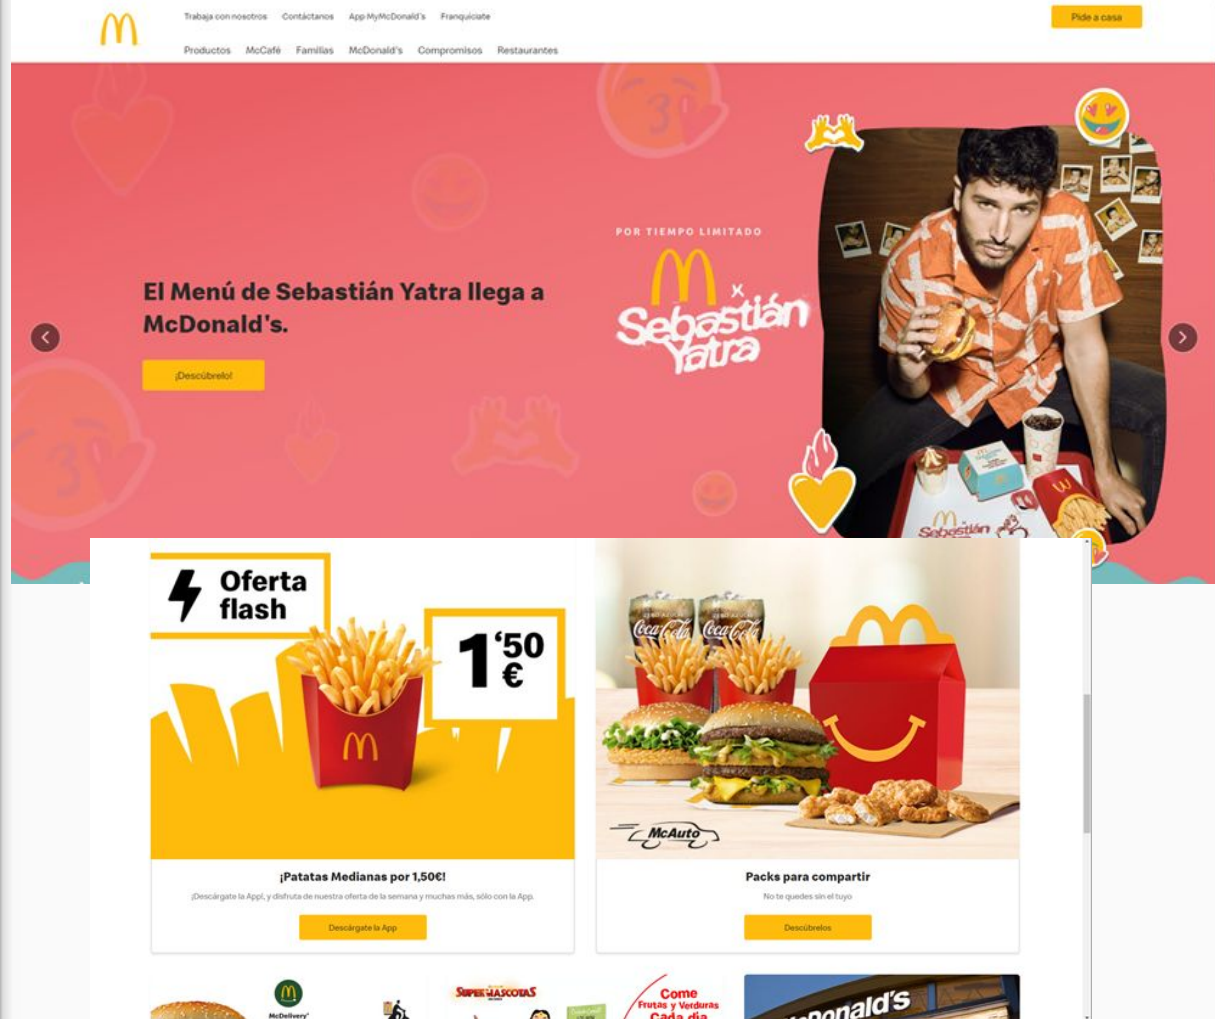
Trabaja con nosotros Contáctanos App MyMcDonald's Franquíciate

Pide a casa

Productos McCafé Familias McDonald's Compromisos Restaurantes

POR TIEMPO LIMITADO

Sebastián Yatra

El Menú de Sebastián Yatra llega a McDonald's.

¡Descúbrelo!

Oferta flash

1'50 €

¡Patatas Medianas por 1,50€!

¡Descárgate la App!, y disfruta de nuestra oferta de la semana y muchas más, sólo con la App.

Descárgate la App

McAuto

Packs para compartir

No te quedes sin el tuyo

Descúbrelos

McDelivery

SUPERMASCOTAS

Come Frutas y Verduras Cada día

McDonald's